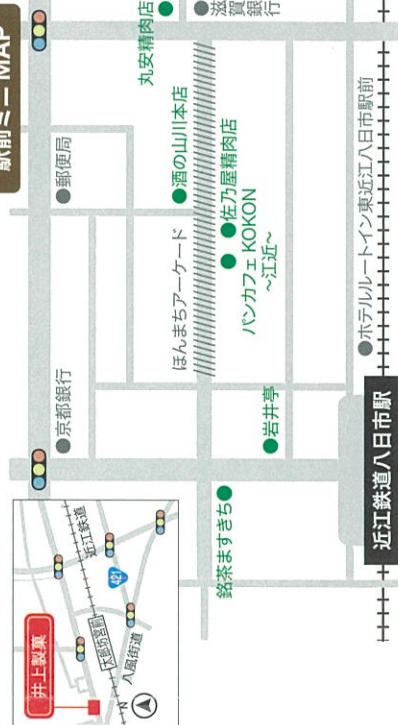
駅前ミニMAP

郵便局

京都銀行

丸安精肉店

酒の山川本店

ほんまちアーケード

佐乃屋精肉店

パンカフェ KOKON ～江近～

岩井亭

銘茶ますきち

滋賀銀行

ホテルルートイン東近江八日市駅前

近江鉄道八日市駅

井上製菓

八風街道

八日市駅

近江鉄道

421

N